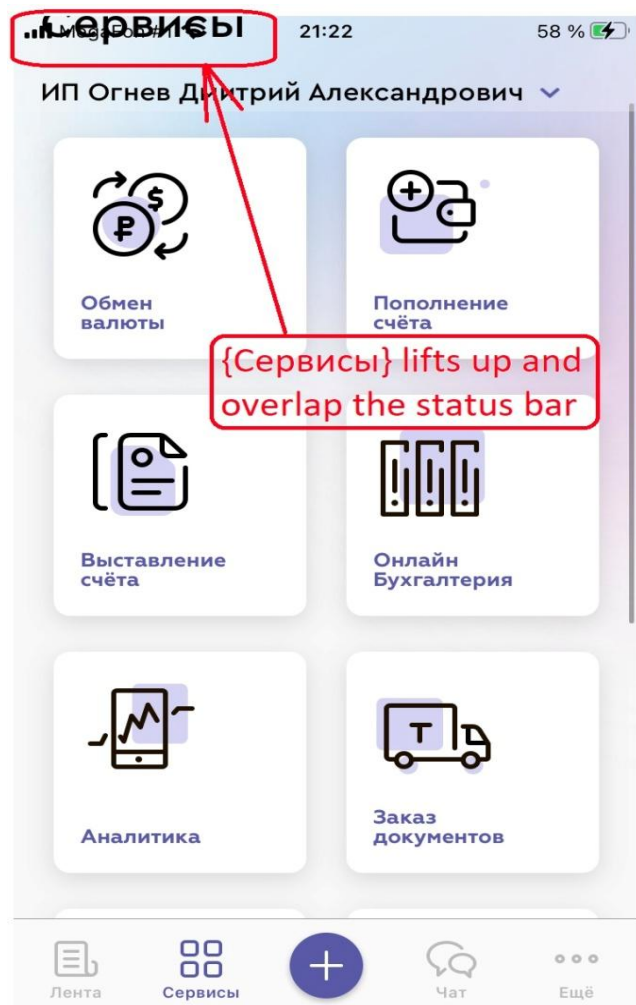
Сервисы
MegaFon
21:22
58 %

ИП Огнев Дмитрий Александрович

Обмен валюты

Пополнение счёта

{Сервисы} lifts up and overlap the status bar

Выставление счёта

Онлайн Бухгалтерия

Аналитика

Заказ документов

Лента
Сервисы
Чат
Ещё